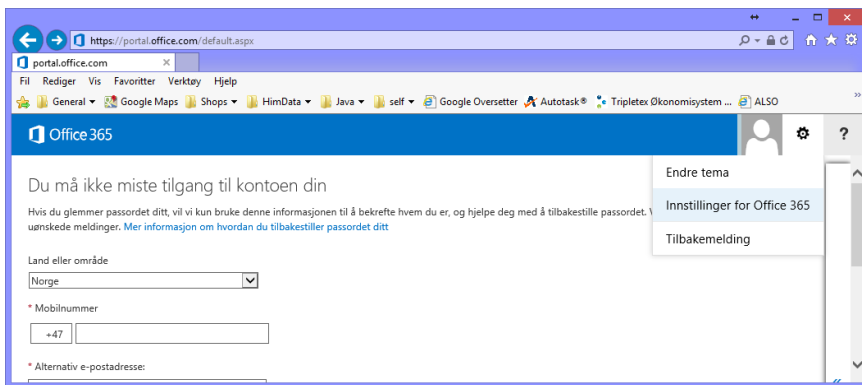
https://portal.office.com/default.aspx

portal.office.com

Fil Rediger Vis Favoritter Verktøy Hjelp

General Google Maps Shops HimData Java self Google Oversetter Autotask® Tripletex Økonomisystem ... ALSO

Office 365

?

Du må ikke miste tilgang til kontoen din

Hvis du glemmer passordet ditt, vil vi kun bruke denne informasjonen til å bekrefte hvem du er, og hjelpe deg med å tilbakestille passordet. V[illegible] uønskede meldinger. Mer informasjon om hvordan du tilbakestiller passordet ditt

Endre tema

Innstillinger for Office 365

Tilbakemelding

Land eller område

Norge

* Mobilnummer

+47

* Alternativ e-postadresse: